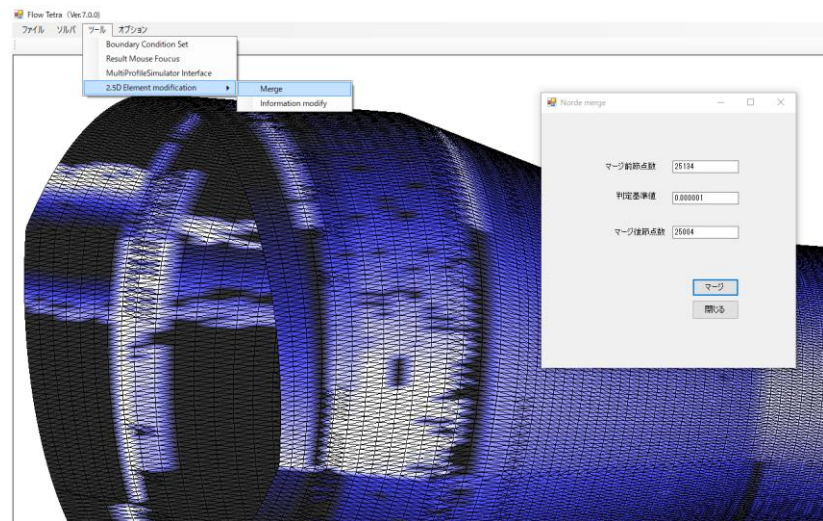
Flow Tetra (Ver.7.0.0)

ファイル ソルバ ツール オプション

Boundary Condition Set
Result Mouse Foucus
MultiProfileSimulator Interface
2.5D Element modification

Merge
Information modify

Norde merge

マージ前節点数 25134

判定基準値 0.000001

マージ後節点数 25004

マージ

閉じる